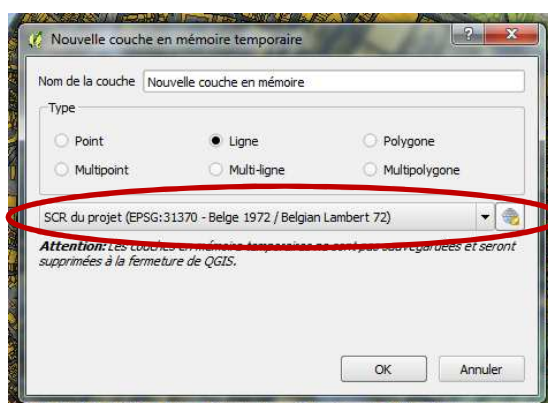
Nouvelle couche en mémoire temporaire

Nom de la couche Nouvelle couche en mémoire

Type

Point
Ligne
Polygone
Multipoint
Multi-ligne
Multipolygone

SCR du projet (EPSG:31370 - Belge 1972 / Belgian Lambert 72)

Attention: Les couches en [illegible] ne sont pas sauvegardées et seront supprimées à la fermeture de QGIS.

OK
Annuler